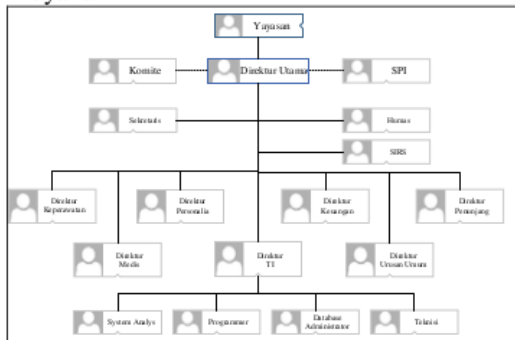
Yayasan

Komite

Direktur Utama

SPI

Sekretaris

Humas

SIRS

Direktur Keperawatan

Direktur Personalia

Direktur Keuangan

Direktur Penunjang

Direktur Medis

Direktur TI

Direktur Urusan Umum

System Analys

Programmer

Database Administrator

Teknisi